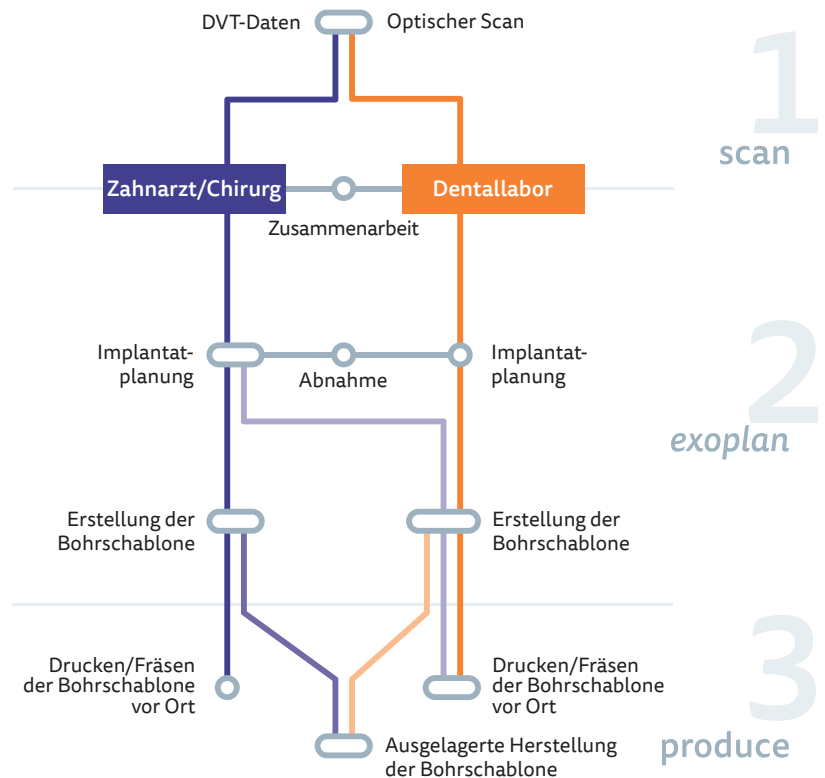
DVT-Daten

Optischer Scan

1
scan

Zahnarzt/Chirurg

Dentallabor

Zusammenarbeit

Implantatplanung

Abnahme

Implantatplanung

2
exoplan

Erstellung der Bohrschablone

Erstellung der Bohrschablone

3
produce

Drucken/Fräsen der Bohrschablone vor Ort

Drucken/Fräsen der Bohrschablone vor Ort

Ausgelagerte Herstellung der Bohrschablone